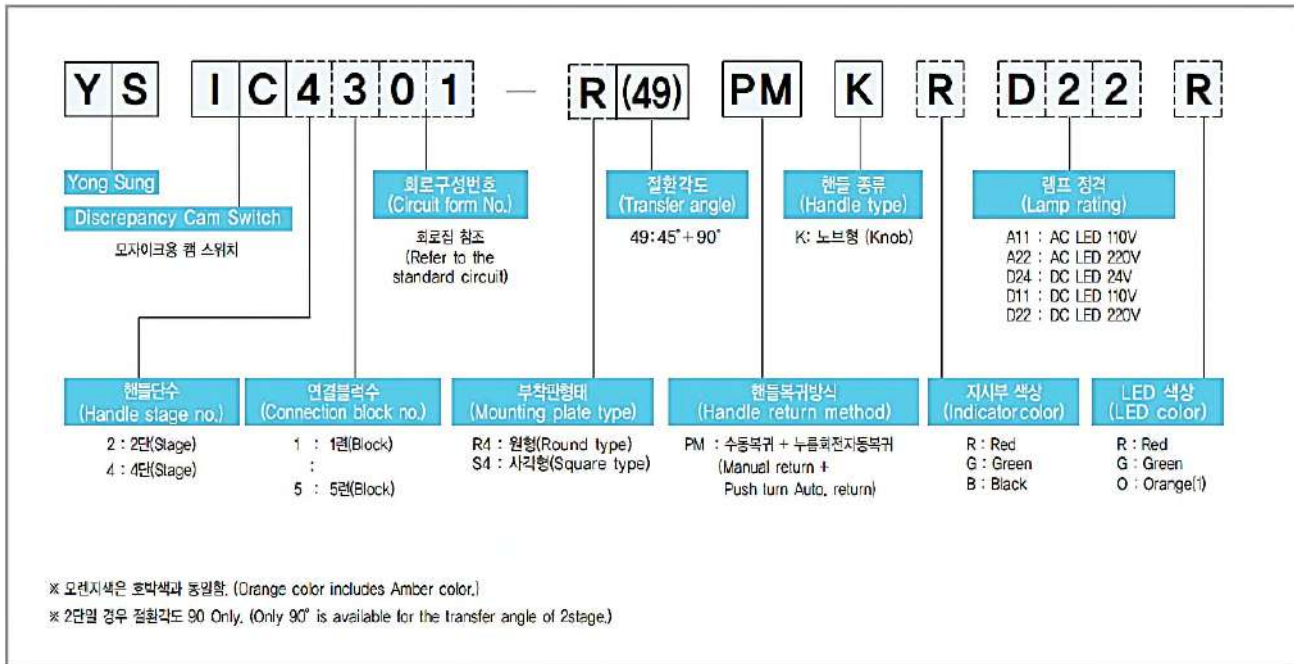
Y S I C 4 3 0 1 — R (49) PM K R D 2 2 R

Yong Sung

Discrepancy Cam Switch
모자이크용 캠 스위치

회로구성번호
(Circuit form No.)
회로집 참조
(Refer to the standard circuit)

절환각도
(Transfer angle)
49: 45° + 90°

핸들 종류
(Handle type)
K: 노브형 (Knob)

램프 정격
(Lamp rating)
A11 : AC LED 110V
A22 : AC LED 220V
D24 : DC LED 24V
D11 : DC LED 110V
D22 : DC LED 220V

핸들단수
(Handle stage no.)
2 : 2단(Stage)
4 : 4단(Stage)

연결블럭수
(Connection block no.)
1 : 1련(Block)
:
5 : 5련(Block)

부착판형태
(Mounting plate type)
R4 : 원형(Round type)
S4 : 사각형(Square type)

핸들복귀방식
(Handle return method)
PM : 수동복귀 + 누름회전자동복귀
(Manual return + Push turn Auto. return)

지시부 색상
(Indicator color)
R : Red
G : Green
B : Black

LED 색상
(LED color)
R : Red
G : Green
O : Orange(1)

※ 오렌지색은 호박색과 동일함. (Orange color includes Amber color.)
※ 2단일 경우 절환각도 90 Only. (Only 90° is available for the transfer angle of 2stage.)